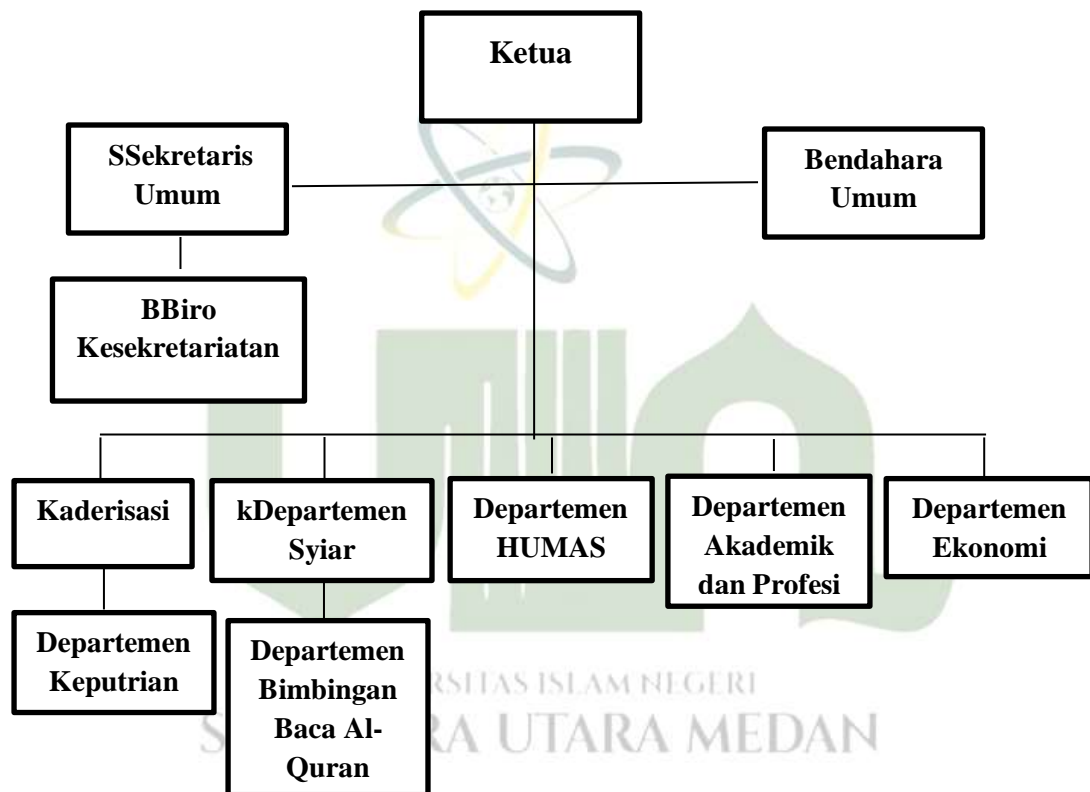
Ketua

SSekretaris Umum

Bendahara Umum

BBiro Kesekretariatan

Kaderisasi

kDepartemen Syiar

Departemen HUMAS

Departemen Akademik dan Profesi

Departemen Ekonomi

Departemen Keputrian

Departemen Bimbingan Baca Al-Quran

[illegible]RSITAS ISLAM NEGERI
S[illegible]RA UTARA MEDAN